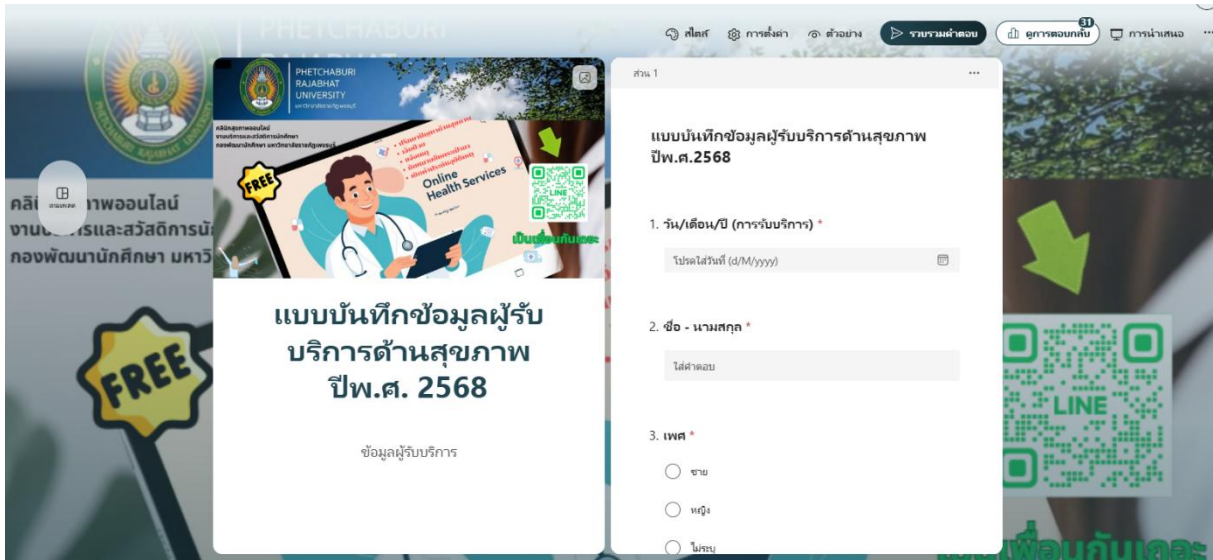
สไตล์ การตั้งค่า ตัวอย่าง รายรวมคำตอบ 31 ดูการตอบกลับ การนำเสนอ

PHETCHABURI RAJABHAT UNIVERSITY

FREE

Online Health Services

LINE

แบบบันทึกข้อมูลผู้รับบริการด้านสุขภาพ ปีพ.ศ. 2568

ข้อมูลผู้รับบริการ

ส่วน 1

แบบบันทึกข้อมูลผู้รับบริการด้านสุขภาพ ปีพ.ศ.2568

1. วัน/เดือน/ปี (การรับบริการ) *

โปรดใส่วันที่ (d/M/yyyy)

2. ชื่อ - นามสกุล *

ใส่คำตอบ

3. เพศ *

ชาย

หญิง

ไม่ระบุ